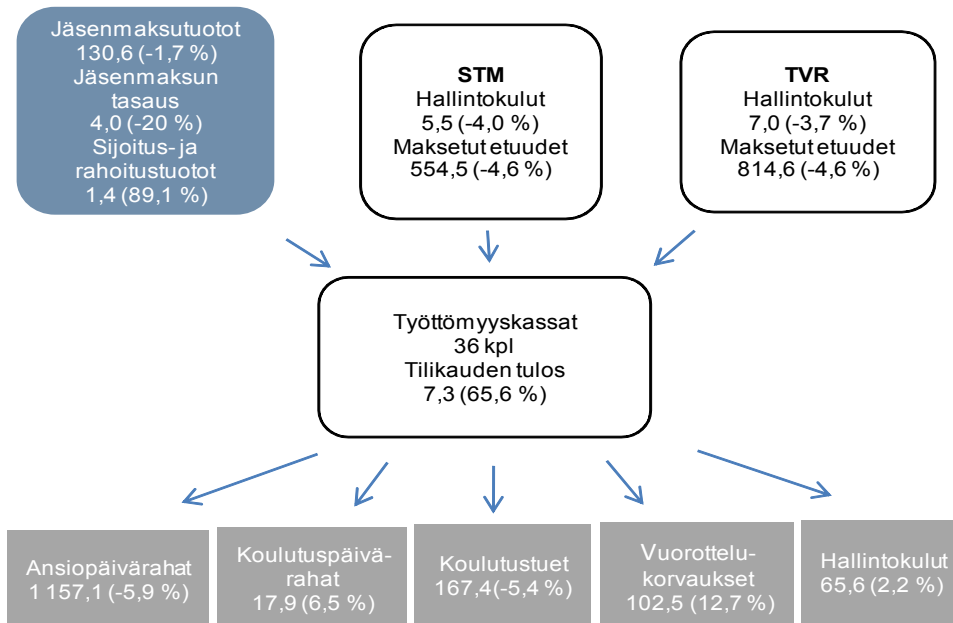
Jäsenmaksutuotot
130,6 (-1,7 %)
Jäsenmaksun tasaus
4,0 (-20 %)
Sijoitus- ja rahoitustuotot
1,4 (89,1 %)

STM
Hallintokulut
5,5 (-4,0 %)
Maksetut etuudet
554,5 (-4,6 %)

TVR
Hallintokulut
7,0 (-3,7 %)
Maksetut etuudet
814,6 (-4,6 %)

Työttömyyskassat
36 kpl
Tilikauden tulos
7,3 (65,6 %)

Ansiopäivärahat
1 157,1 (-5,9 %)

Koulutuspäivärahat
17,9 (6,5 %)

Koulutustuet
167,4(-5,4 %)

Vuorottelukorvaukset
102,5 (12,7 %)

Hallintokulut
65,6 (2,2 %)